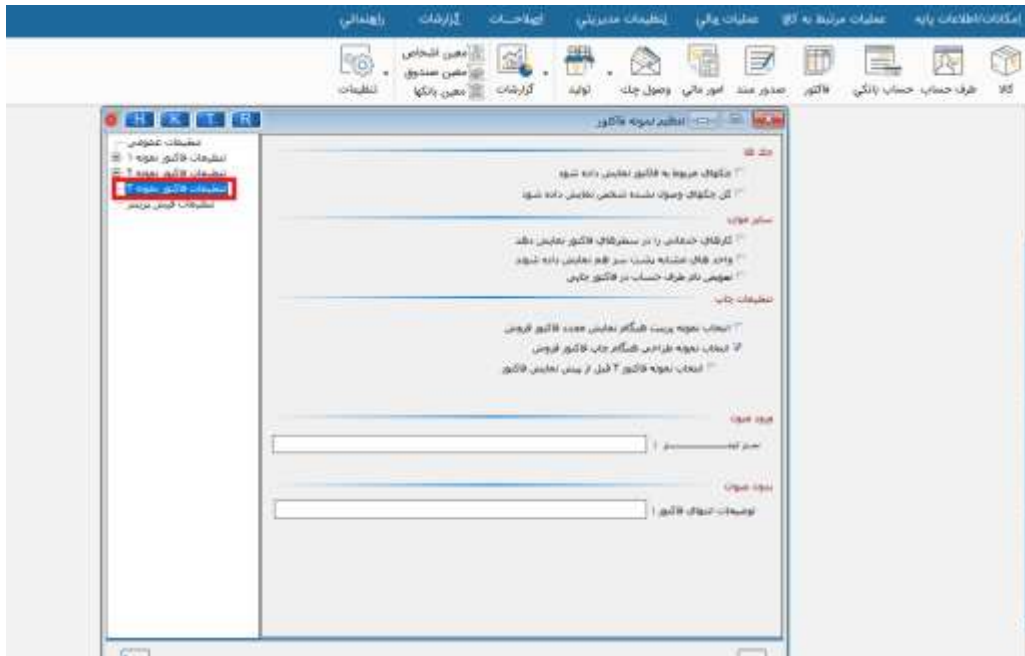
امکانات/اطلاعات پایه عملیات مرتبط به کالا عملیات مالی تنظیمات مدیریتی اصلاحات گزارشات راهنمائی

کالا طرف حساب حساب بانکی فاکتور صدور سند امور مالی وصول چک تولید گزارشات معین اشخاص معین صندوق معین بانکها تنظیمات

تنظیم نمونه فاکتور

H K T R

تنظیمات عمومی
تنظیمات فاکتور نمونه 1
تنظیمات فاکتور نمونه 2
تنظیمات فاکتور نمونه 3
تنظیمات فیش مرجوع

چک ها
چکهای مربوط به فاکتور نمایش داده شود
کل چکهای وصول نشده شخص نمایش داده شود

سایر موارد
کارهای خدماتی را در سطرهای فاکتور نمایش دهد
واحد های مشابه پشت سر هم نمایش داده شوند
تعویض نام طرف حساب در فاکتور چاپی

تنظیمات چاپ
انتخاب نمونه پرینت هنگام نمایش مجدد فاکتور فروش
انتخاب نمونه طراحی هنگام چاپ فاکتور فروش
انتخاب نمونه فاکتور 3 قبل از پیش نمایش فاکتور

فرم عنوان
نام سیستم :

بدون عنوان
توضیحات انتهای فاکتور :